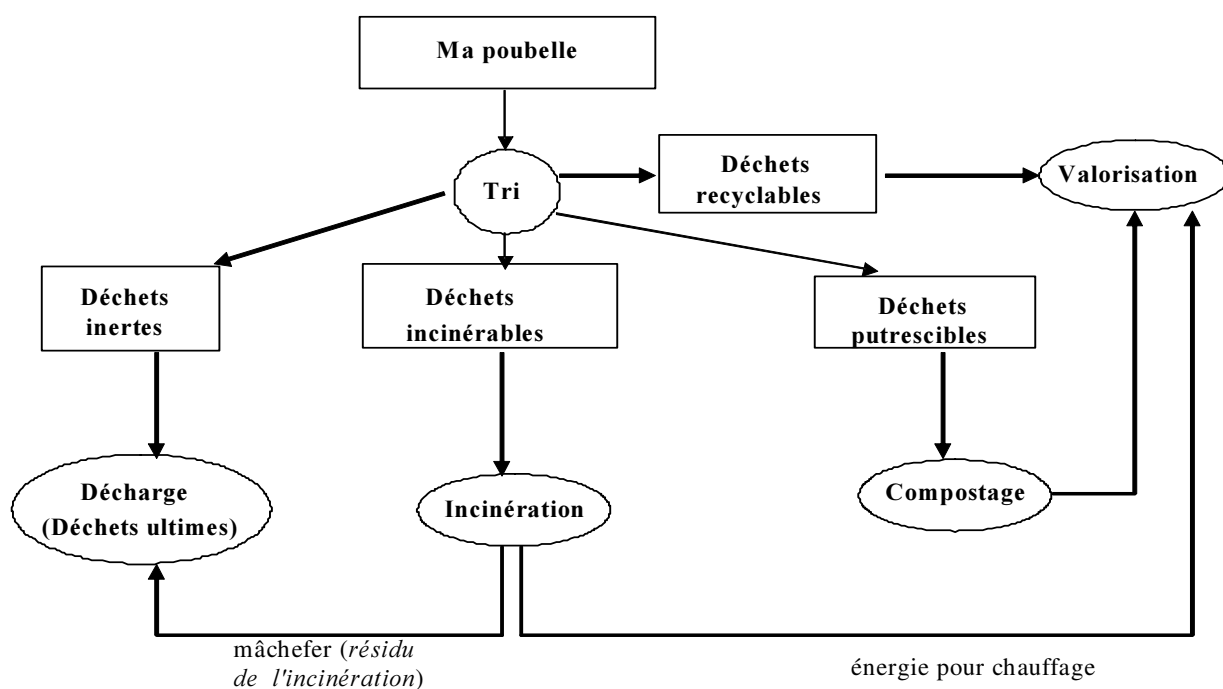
Ma poubelle

Tri

Déchets recyclables

Valorisation

Déchets inertes

Déchets incinérables

Déchets putrescibles

Décharge (Déchets ultimes)

Incinération

Compostage

mâchefer (*résidu de l'incinération*)

énergie pour chauffage